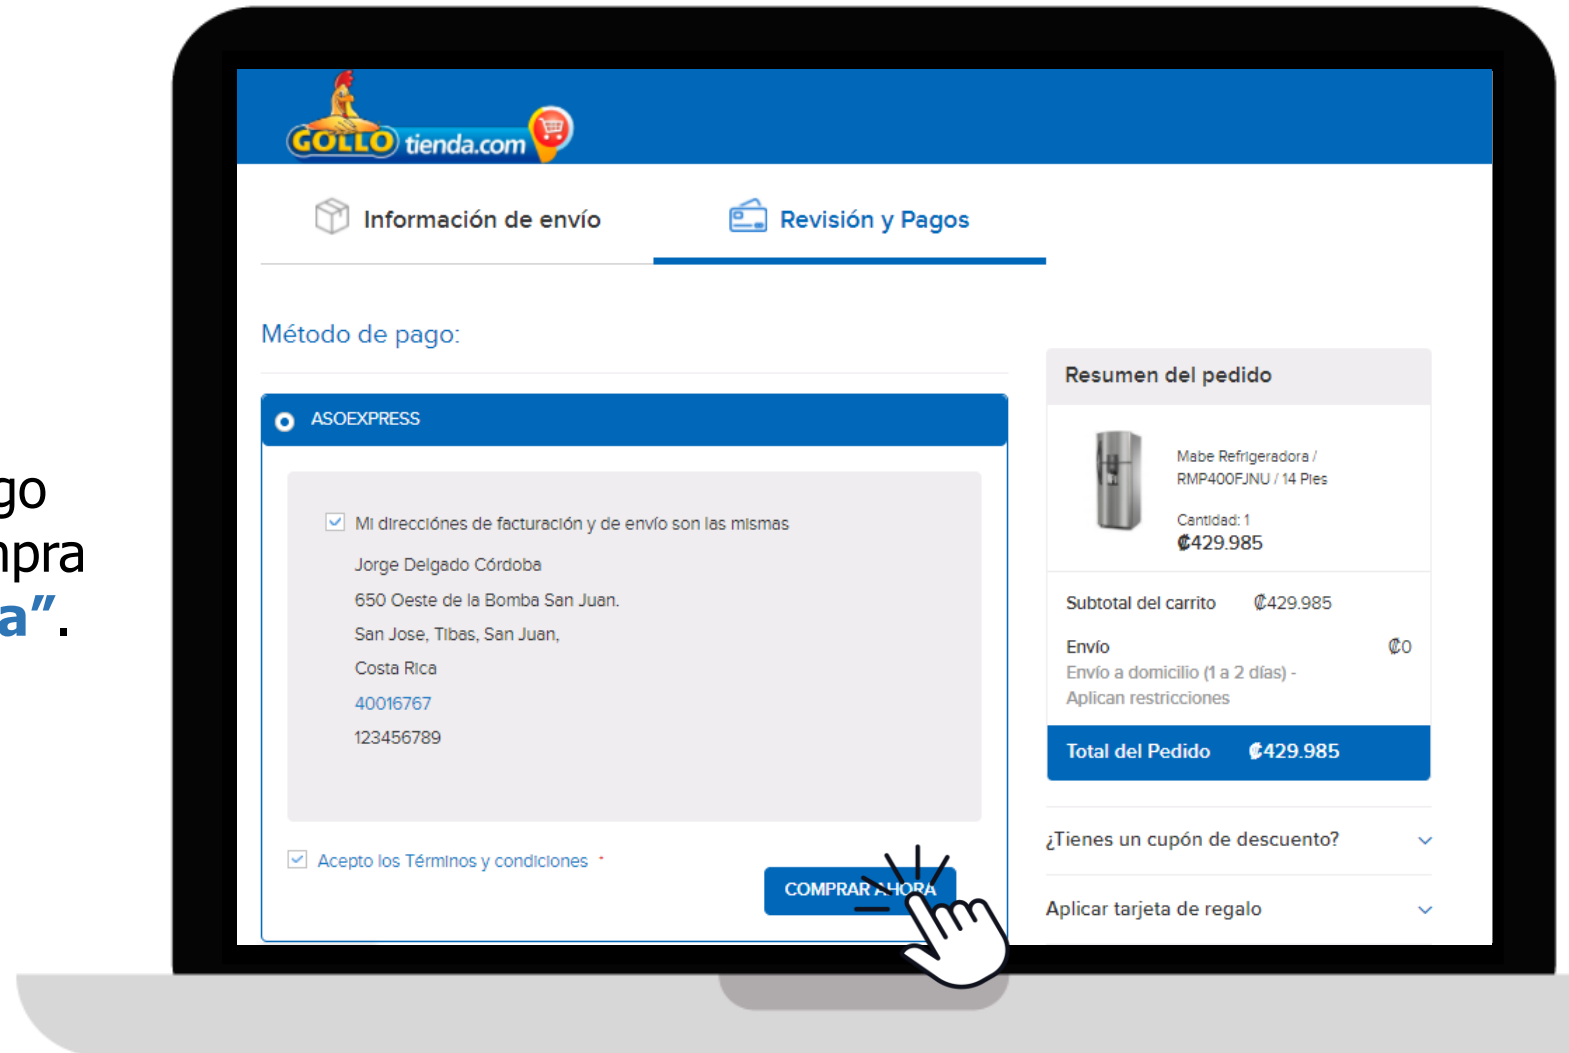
go
npra
a".

GOLLO tienda.com

Información de envío

Revisión y Pagos

Método de pago:

ASOEXPRESS

Mi direcciónes de facturación y de envío son las mismas

Jorge Delgado Córdoba

650 Oeste de la Bomba San Juan.

San Jose, Tibas, San Juan,

Costa Rica

40016767

123456789

Acepto los Términos y condiciones *

COMPRAR AHORA

Resumen del pedido

Mabe Refrigeradora / RMP400FJNU / 14 Pies

Cantidad: 1

₡429.985

Subtotal del carrito ₡429.985

Envío ₡0

Envío a domicilio (1 a 2 días) - Aplican restricciones

Total del Pedido ₡429.985

¿Tienes un cupón de descuento?

Aplicar tarjeta de regalo